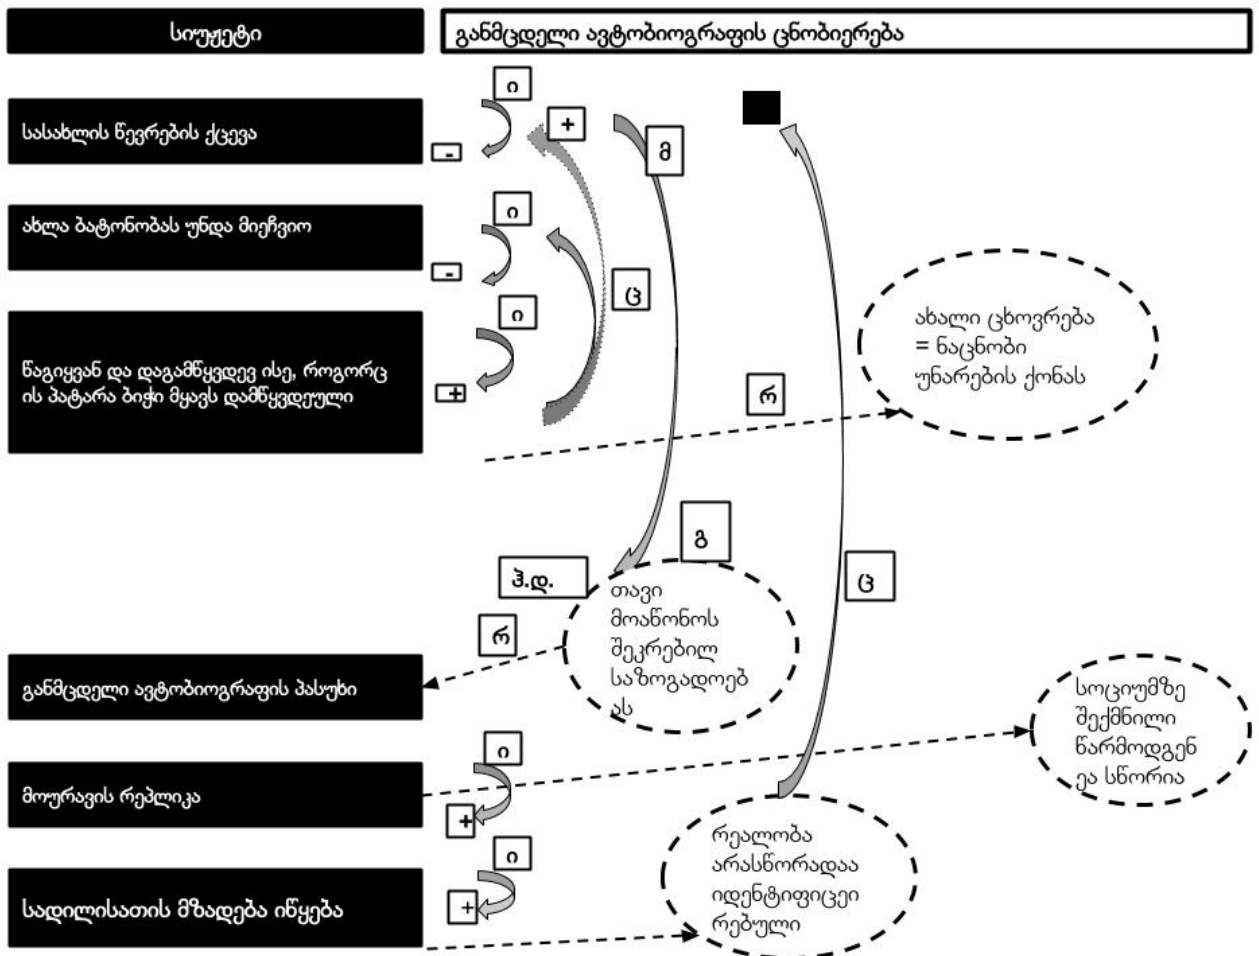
სიუჟეტი

განმცდელი ავტობიოგრაფის ცნობიერება

სასახლის წევრების ქცევა

ი

-

+

მ

ახლა ბატონობას უნდა მიეჩვიო

ი

-

ც

წაგიყვან და დაგამწყვდევ ისე, როგორც ის პატარა ბიჭი მყავს დამწყვდეული

ი

+

რ

ახალი ცხოვრება = ნაცნობი უნარების ქონას

გ

პ.დ.

თავი მოაწონოს შეკრებილ საზოგადოებ ას

ც

რ

განმცდელი ავტობიოგრაფის პასუხი

სოციუმზე შექმნილი წარმოდგენ ეა სწორია

ი

მოურავის რეპლიკა

+

რეალობა არასწორადაა იდენტიფიცეი რებული

ი

სადილისათის მზადება იწყება

+